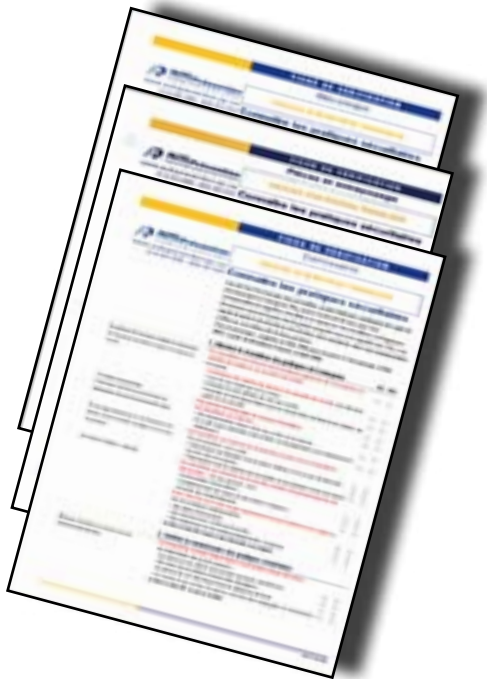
GUIDE DE VÉRIFICATION

Connaître les pratiques sécuritaires

GUIDE DE VÉRIFICATION

Pièces en entreposage

Connaître les pratiques sécuritaires

GUIDE DE VÉRIFICATION

Connaître les pratiques sécuritaires

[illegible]